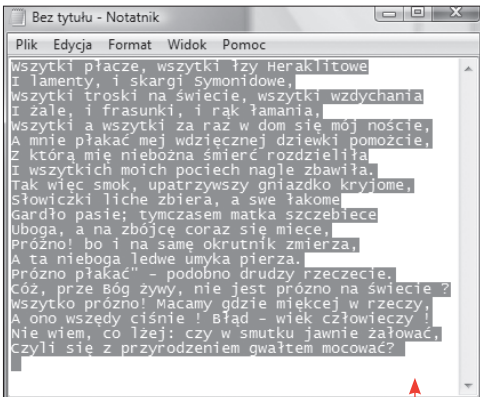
Bez tytułu - Notatnik

Plik Edycja Format Widok Pomoc

Wszytki płacze, wszytki łzy Heraklitowe
I lamenty, i skargi Symonidowe,
Wszytki troski na świecie, wszytki wzdychania
I żale, i frasunki, i rąk łamania,
Wszytki a wszytki za raz w dom się mój noście,
A mnie płakać mej wdzięcznej dziewki pomożcie,
Z którą mię niebożna śmierć rozdzieliła
I wszytkich moich pociech nagle zbawiła.
Tak więc smok, upatrzywszy gniazdko kryjome,
Słowiczki liche zbiera, a swe łakome
Gardło pasie; tymczasem matka szczebiece
Uboga, a na zbójcę coraz się miece,
Próżno! bo i na samę okrutnik zmierza,
A ta nieboga ledwe umyka pierza.
Prózno płakać" - podobno drudzy rzeczecie.
Cóż, prze Bóg żywy, nie jest prózno na świecie ?
Wszytko prózno! Macamy gdzie miękcej w rzeczy,
A ono wszędy ciśnie ! Błąd - wiek człowieczy !
Nie wiem, co lżej: czy w smutku jawnie żałować,
Czyli się z przyrodzeniem gwałtem mocować?